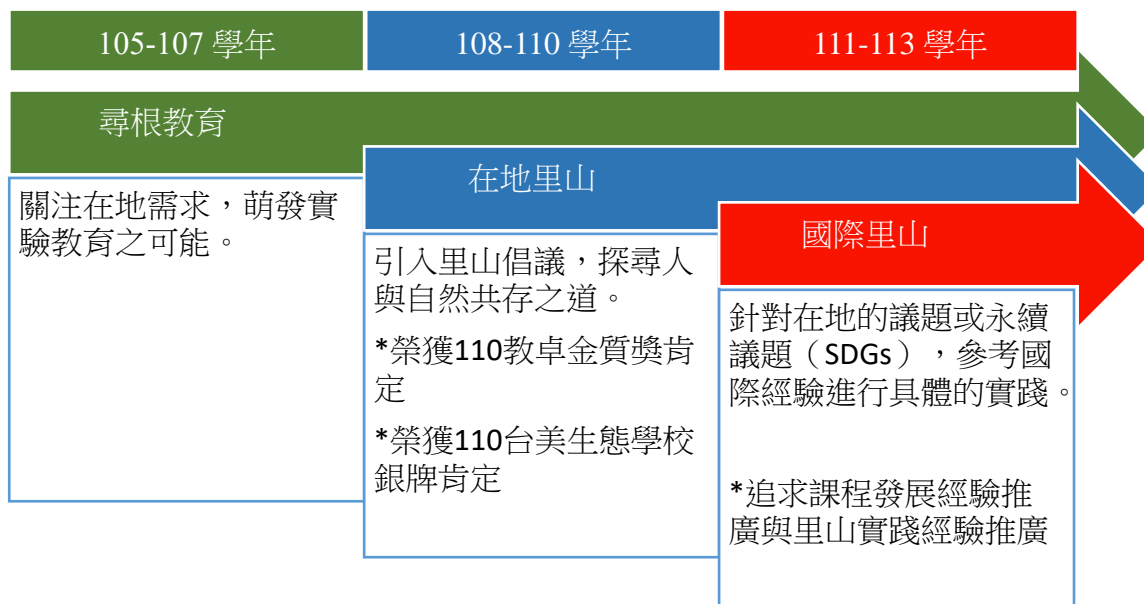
105-107 學年

108-110 學年

111-113 學年

尋根教育

關注在地需求，萌發實驗教育之可能。

在地里山

引入里山倡議，探尋人與自然共存之道。

*榮獲110教卓金質獎肯定

*榮獲110台美生態學校銀牌肯定

國際里山

針對在地的議題或永續議題（SDGs），參考國際經驗進行具體的實踐。

*追求課程發展經驗推廣與里山實踐經驗推廣